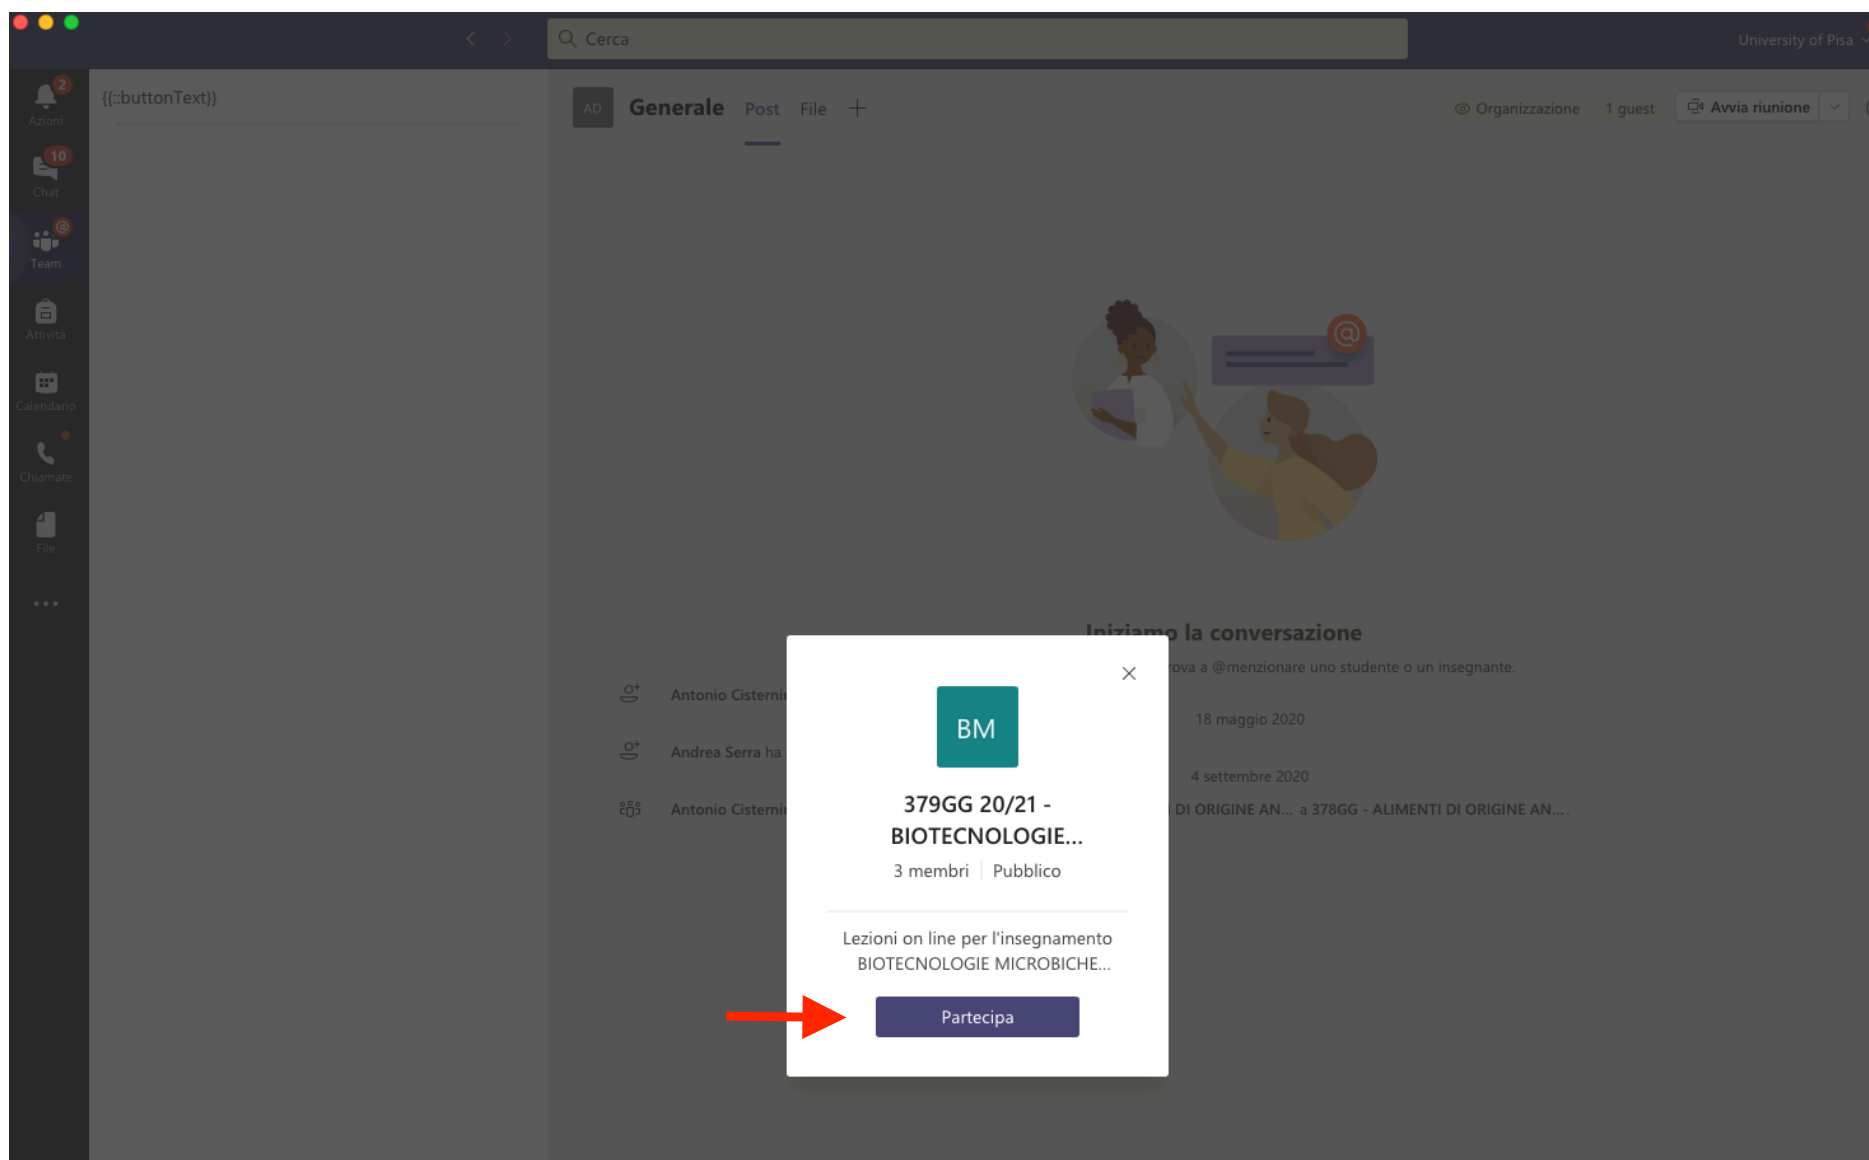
Cerca

University of Pisa

2
Azioni

10
Chat

Team

Attività

Calendario

Chiamate

File

...

{{::buttonText}}

AD Generale Post File +

Organizzazione 1 guest Avvia riunione

Iniziamo la conversazione

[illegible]ova a @menzionare uno studente o un insegnante.

Antonio Cisterni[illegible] 18 maggio 2020

Andrea Serra ha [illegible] 4 settembre 2020

Antonio Cisterni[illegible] DI ORIGINE AN... a 378GG - ALIMENTI DI ORIGINE AN...

BM

379GG 20/21 - BIOTECNOLOGIE...

3 membri | Pubblico

Lezioni on line per l'insegnamento BIOTECNOLOGIE MICROBICHE...

Partecipa